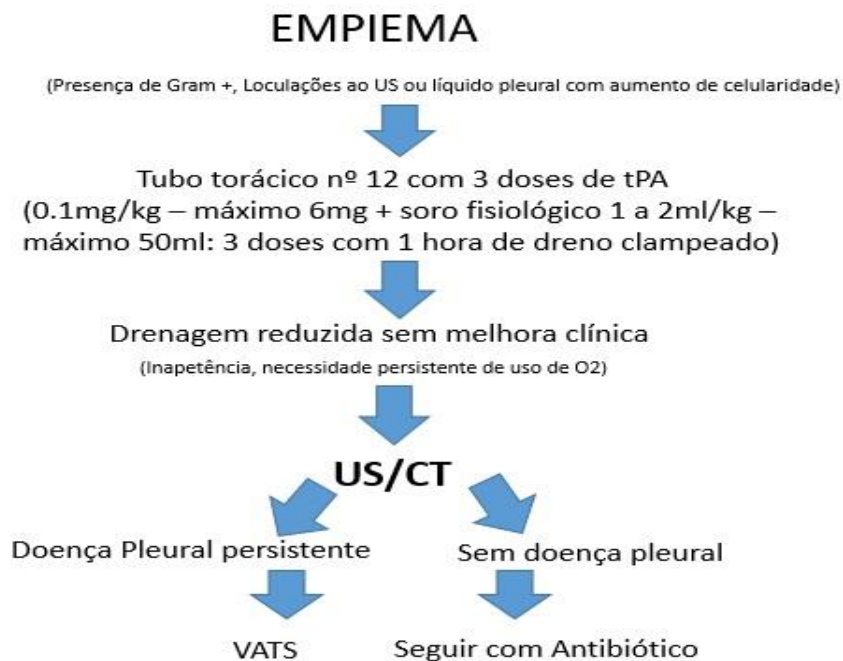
EMPIEMA

(Presença de Gram +, Loculações ao US ou líquido pleural com aumento de celularidade)

Tubo torácico nº 12 com 3 doses de tPA
(0.1mg/kg – máximo 6mg + soro fisiológico 1 a 2ml/kg – máximo 50ml: 3 doses com 1 hora de dreno clampeado)

Drenagem reduzida sem melhora clínica
(Inapetência, necessidade persistente de uso de O2)

US/CT

Doença Pleural persistente

Sem doença pleural

VATS

Seguir com Antibiótico